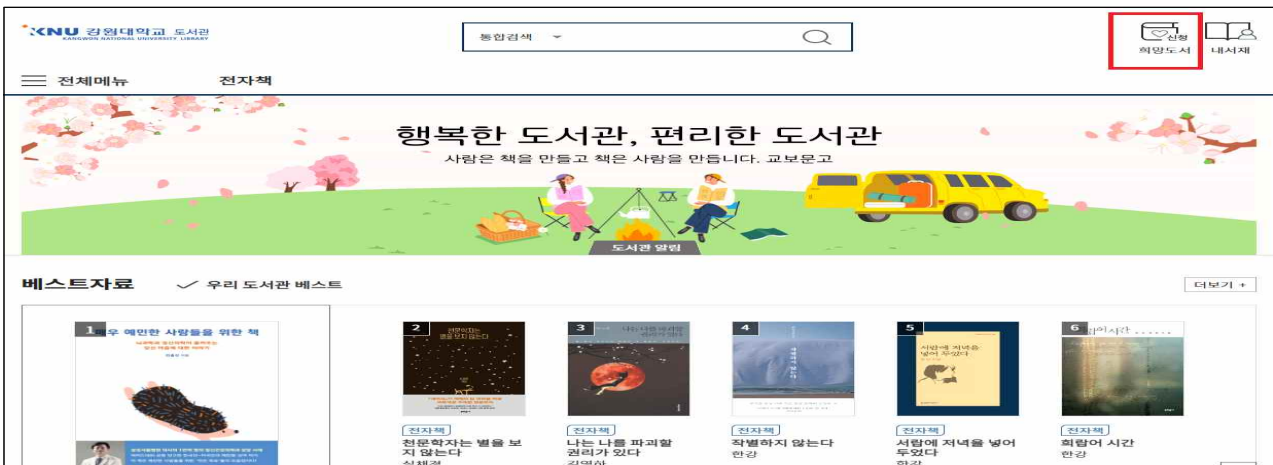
KNU 강원대학교 도서관
KANGWON NATIONAL UNIVERSITY LIBRARY

통합검색

신청
희망도서

내서재

전체메뉴

전자책

행복한 도서관, 편리한 도서관

사람은 책을 만들고 책은 사람을 만듭니다. 교보문고

도서관 알림

베스트자료

우리 도서관 베스트

더보기 +

1 매우 예민한 사람들을 위한 책

2

3

4

5

6

전자책
천문학자는 별을 보지 않는다
심채경

전자책
나는 나를 파괴할 권리가 있다
김영하

전자책
작별하지 않는다
한강

전자책
서랍에 저녁을 넣어 두었다
한강

전자책
희랍어 시간
한강